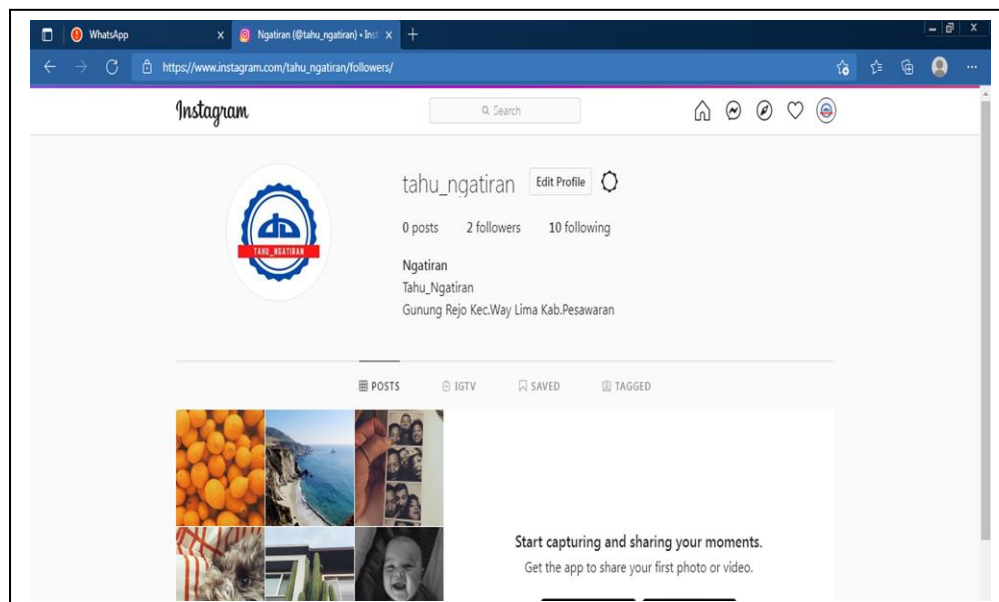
WhatsApp
Ngatiran (@tahu_ngatiran) • Inst
https://www.instagram.com/tahu_ngatiran/followers/

Instagram
Search

TAHU_NGATIRAN

tahu_ngatiran Edit Profile

0 posts 2 followers 10 following

Ngatiran
Tahu_Ngatiran
Gunung Rejo Kec.Way Lima Kab.Pesawaran

POSTS IGTV SAVED TAGGED

Start capturing and sharing your moments.
Get the app to share your first photo or video.